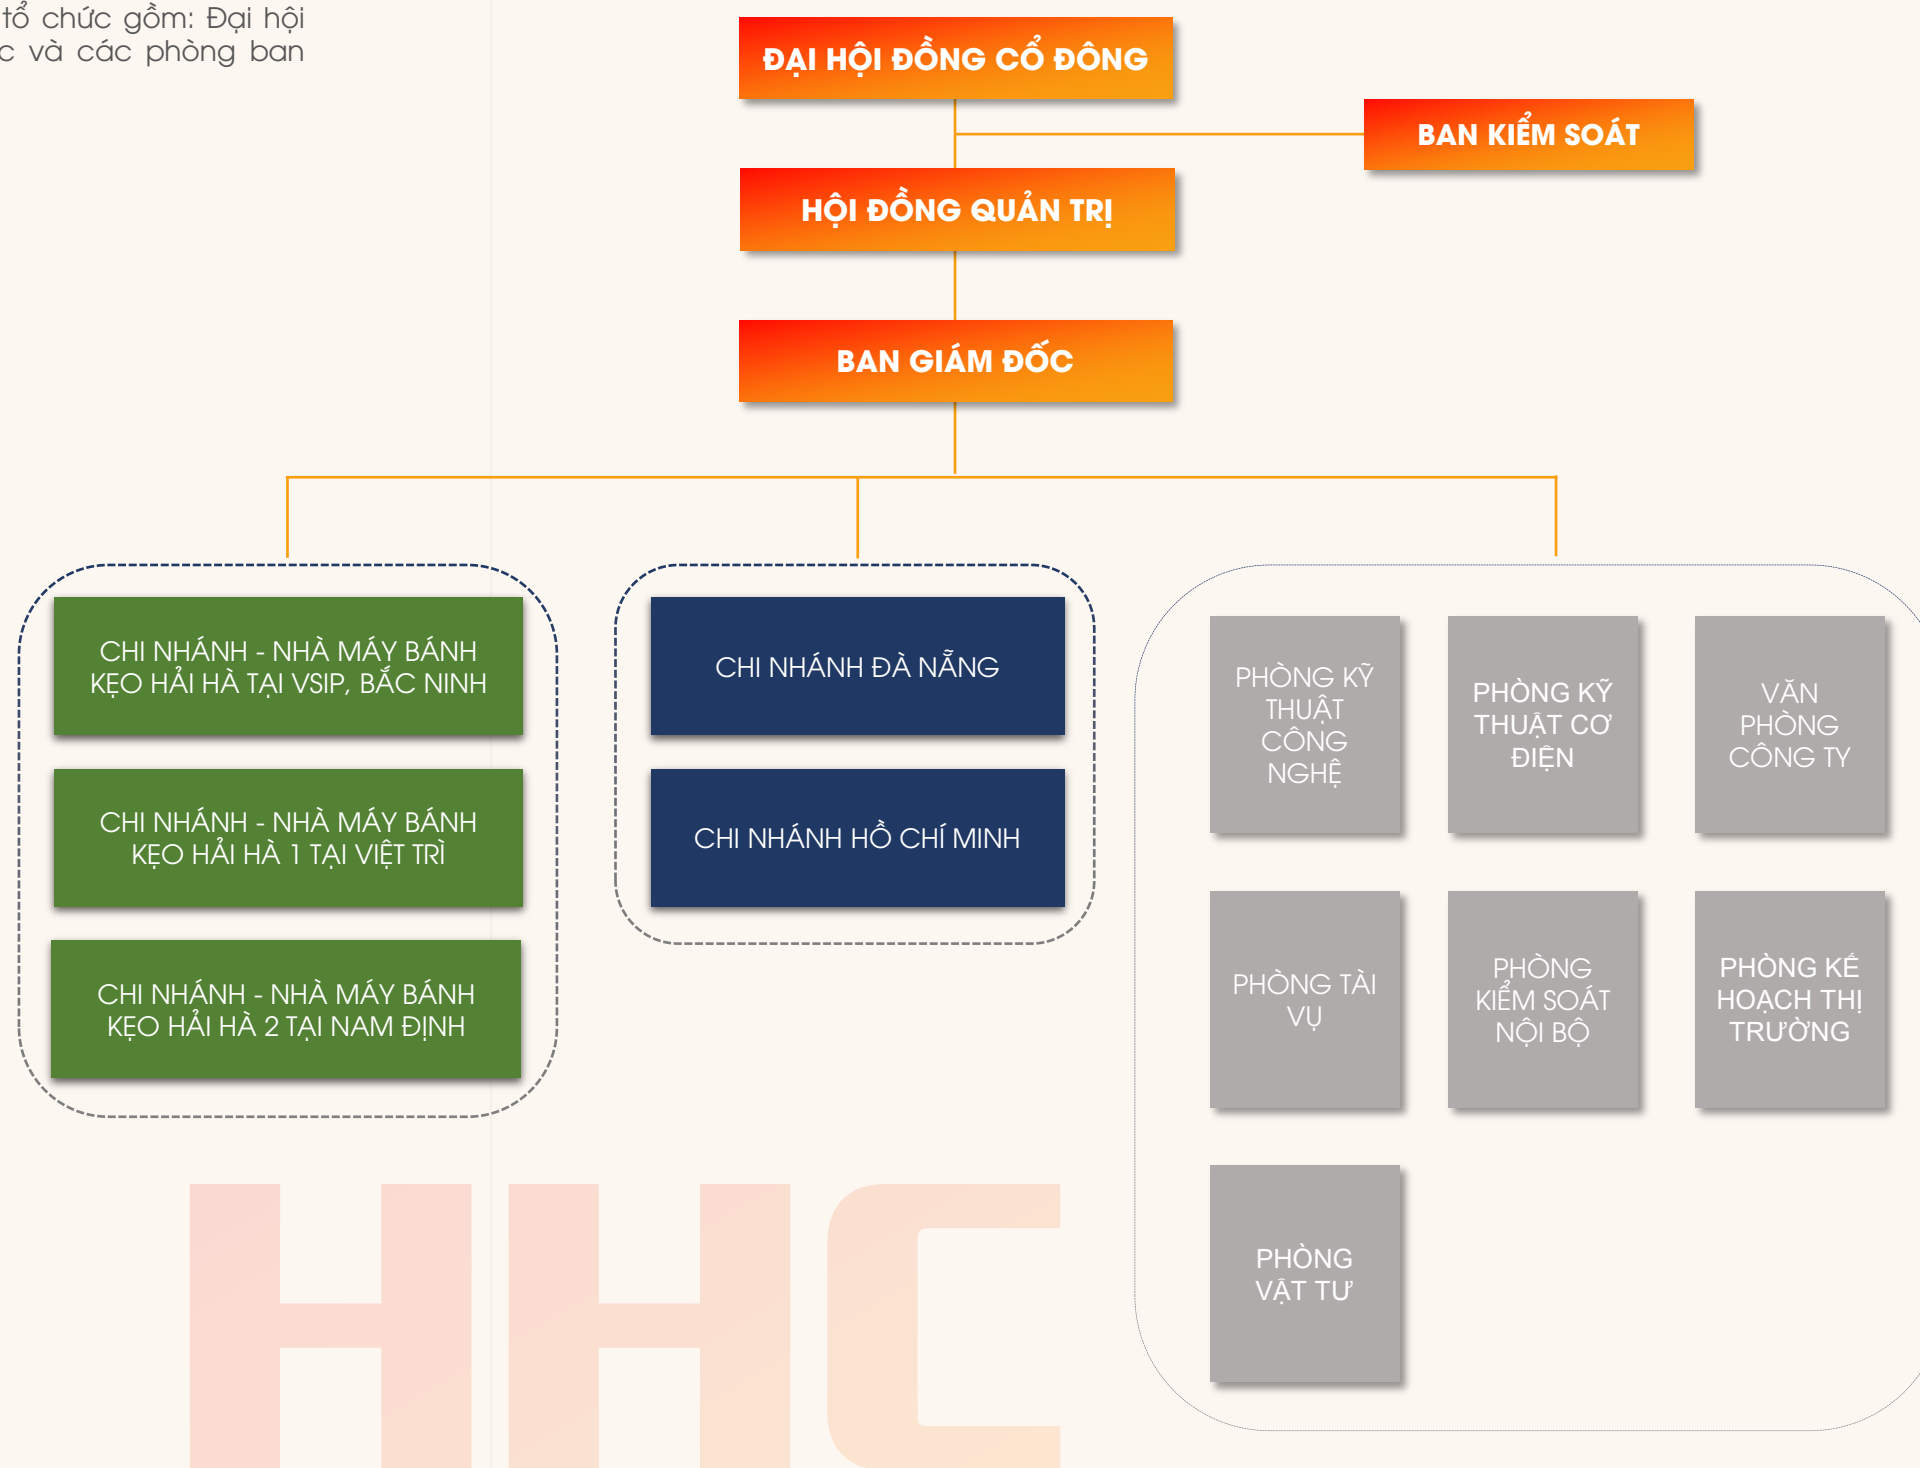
tổ chức gồm: Đại hội
c và các phòng ban

ĐẠI HỘI ĐỒNG CỔ ĐÔNG

BAN KIỂM SOÁT

HỘI ĐỒNG QUẢN TRỊ

BAN GIÁM ĐỐC

CHI NHÁNH - NHÀ MÁY BÁNH KẸO HẢI HÀ TẠI VSIP, BẮC NINH

CHI NHÁNH - NHÀ MÁY BÁNH KẸO HẢI HÀ 1 TẠI VIỆT TRÌ

CHI NHÁNH - NHÀ MÁY BÁNH KẸO HẢI HÀ 2 TẠI NAM ĐỊNH

CHI NHÁNH ĐÀ NẴNG

CHI NHÁNH HỒ CHÍ MINH

PHÒNG KỸ THUẬT CÔNG NGHỆ

PHÒNG KỸ THUẬT CƠ ĐIỆN

VĂN PHÒNG CÔNG TY

PHÒNG TÀI VỤ

PHÒNG KIỂM SOÁT NỘI BỘ

PHÒNG KẾ HOẠCH THỊ TRƯỜNG

PHÒNG VẬT TƯ

HHC